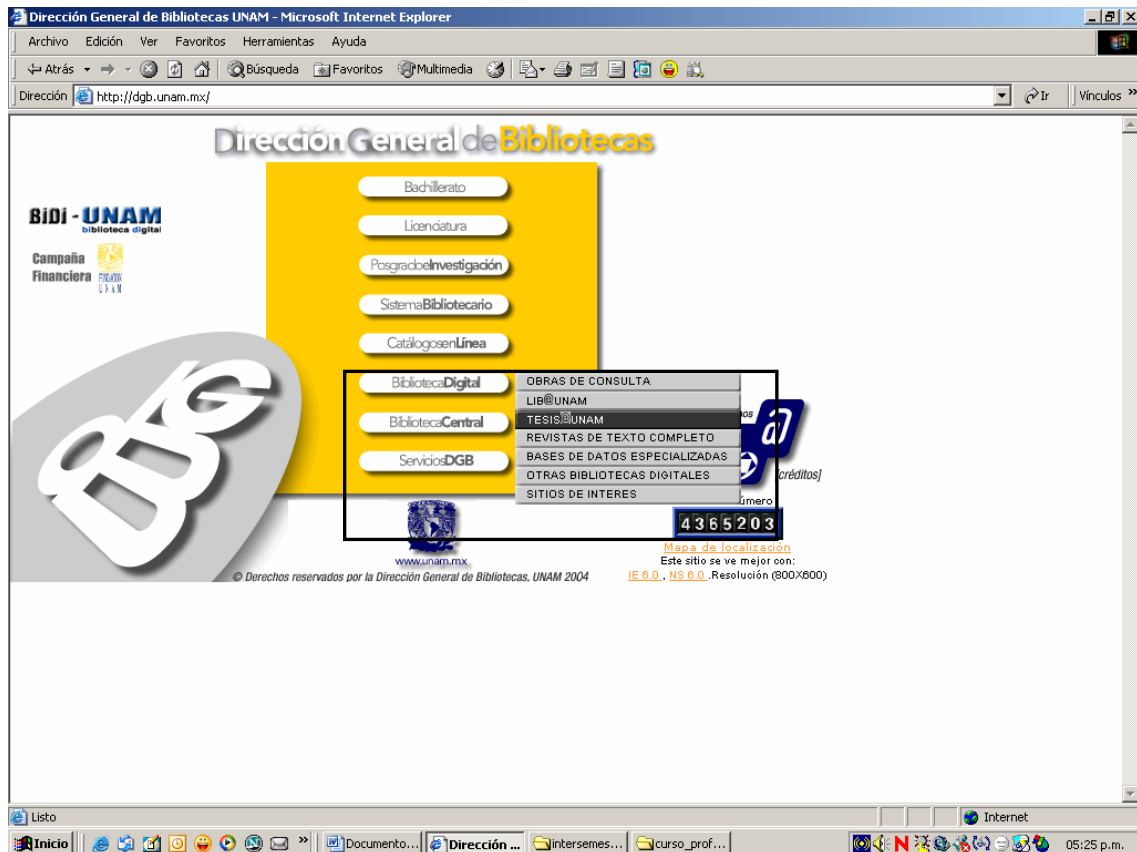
Dirección General de Bibliotecas UNAM - Microsoft Internet Explorer

Archivo Edición Ver Favoritos Herramientas Ayuda

Atrás Búsqueda Favoritos Multimedia

Dirección http://dgb.unam.mx/ Ir Vínculos

Dirección General de Bibliotecas

BiDi - UNAM
biblioteca digital

Campaña Financiera

Bachillerato
Licenciatura
PosgradoInvestigación
SistemaBibliotecario
CatálogosenLínea
BibliotecaDigital
BibliotecaCentral
ServiciosDGB

OBRAS DE CONSULTA
LIB@UNAM
TESIS@UNAM
REVISTAS DE TEXTO COMPLETO
BASES DE DATOS ESPECIALIZADAS
OTRAS BIBLIOTECAS DIGITALES
SITIOS DE INTERES

créditos]
úmero
4365203

DGB

www.unam.mx

Mapa de localización
Este sitio se ve mejor con:
IE 6.0 , NS 6.0 ,Resolución (800X600)

© Derechos reservados por la Dirección General de Bibliotecas, UNAM 2004

Listo
Internet

Inicio Documento... Dirección ... intersemes... curso_prof... 05:25 p.m.